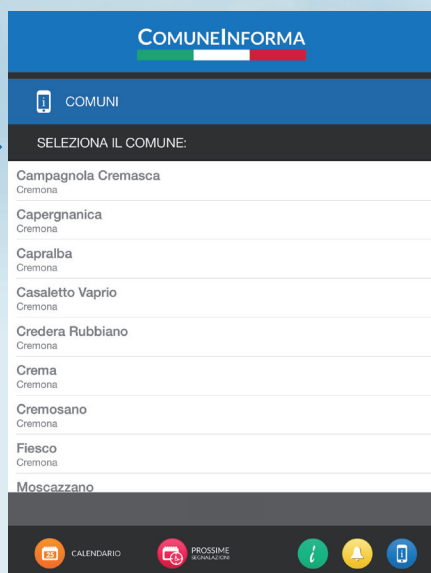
COMUNEINFORMA

COMUNI

SELEZIONA IL COMUNE:

Campagnola Cremasca
Cremona

Capergnanica
Cremona

Capralba
Cremona

Casaletto Vaprio
Cremona

Credera Rubbiano
Cremona

Crema
Cremona

Cremosano
Cremona

Fiesco
Cremona

Moscazzano

25 CALENDARIO

PROSSIME SEGNALAZIONI